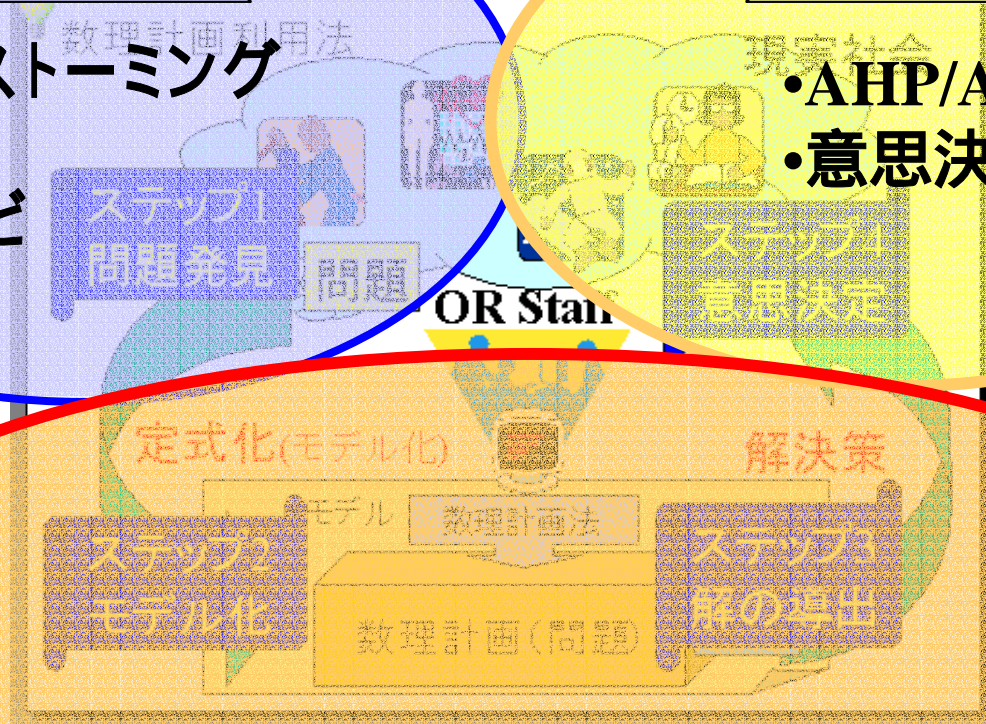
数理計画利用法
ストーミング
ど
ステップ1
問題発見
問題
OR Stan
現実社会
•AHP/A
•意思決
ステップ4
意思決定
定式化(モデル化)
解決策
モデル
数理計画法
ステップ2
モデル化
ステップ3
解の導出
数理計画(問題)